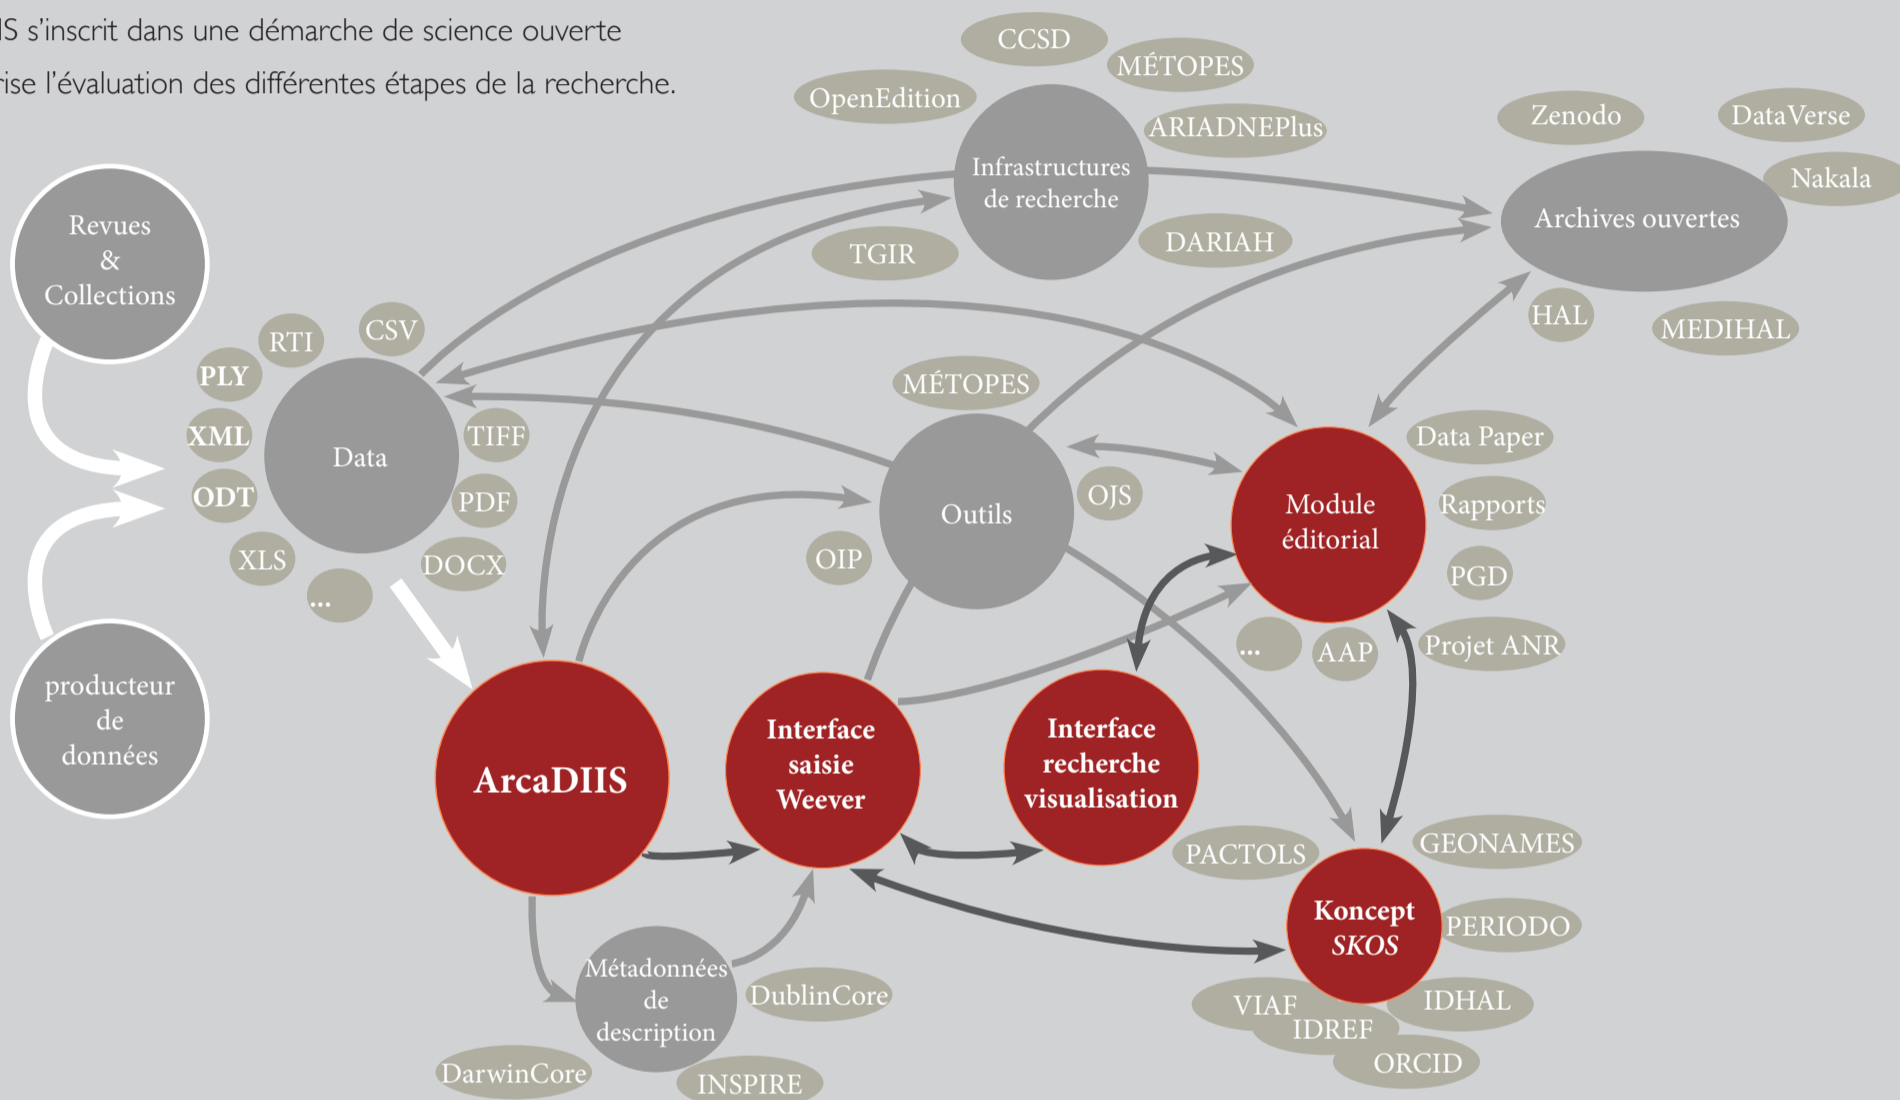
IS s'inscrit dans une démarche de science ouverte
rise l'évaluation des différentes étapes de la recherche.

CCSD
MÉTOPES
OpenEdition
ARIADNEPlus
Infrastructures de recherche
TGIR
DARIAH
Zenodo
DataVerse
Nakala
Archives ouvertes
HAL
MEDIHAL
Revues & Collections
RTI
CSV
PLY
XML
ODT
XLS
...
Data
TIFF
PDF
DOCX
MÉTOPES
Outils
OJS
OIP
Module éditorial
Data Paper
Rapports
PGD
Projet ANR
...
AAP
producteur de données
ArcaDIIS
Interface saisie Weever
Interface recherche visualisation
PACTOLS
GEONAMES
Koncept SKOS
PERIODO
IDHAL
VIAF
IDREF
ORCID
Métadonnées de description
DublinCore
DarwinCore
INSPIRE